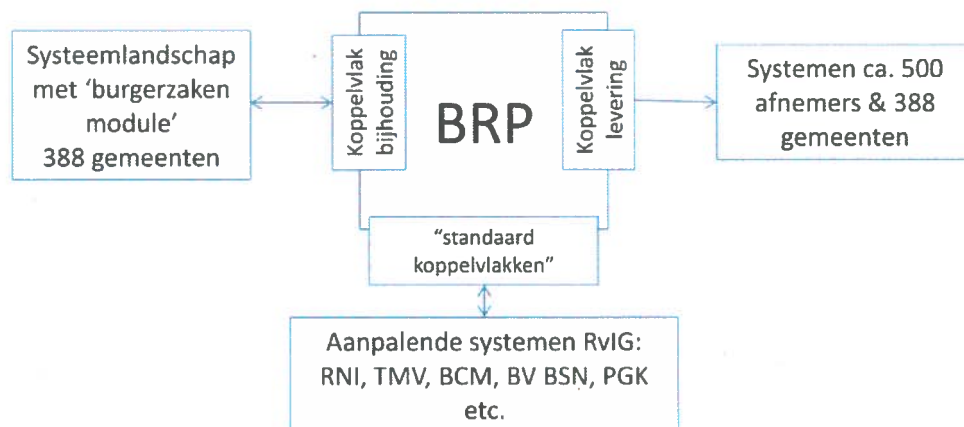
Systeemlandschap met 'burgerzaken module' 388 gemeenten

Koppelvlak bijhouding

BRP

Koppelvlak levering

Systemen ca. 500 afnemers & 388 gemeenten

"standaard koppelvlakken"

Aanpalende systemen RvIG: RNI, TMV, BCM, BV BSN, PGK etc.